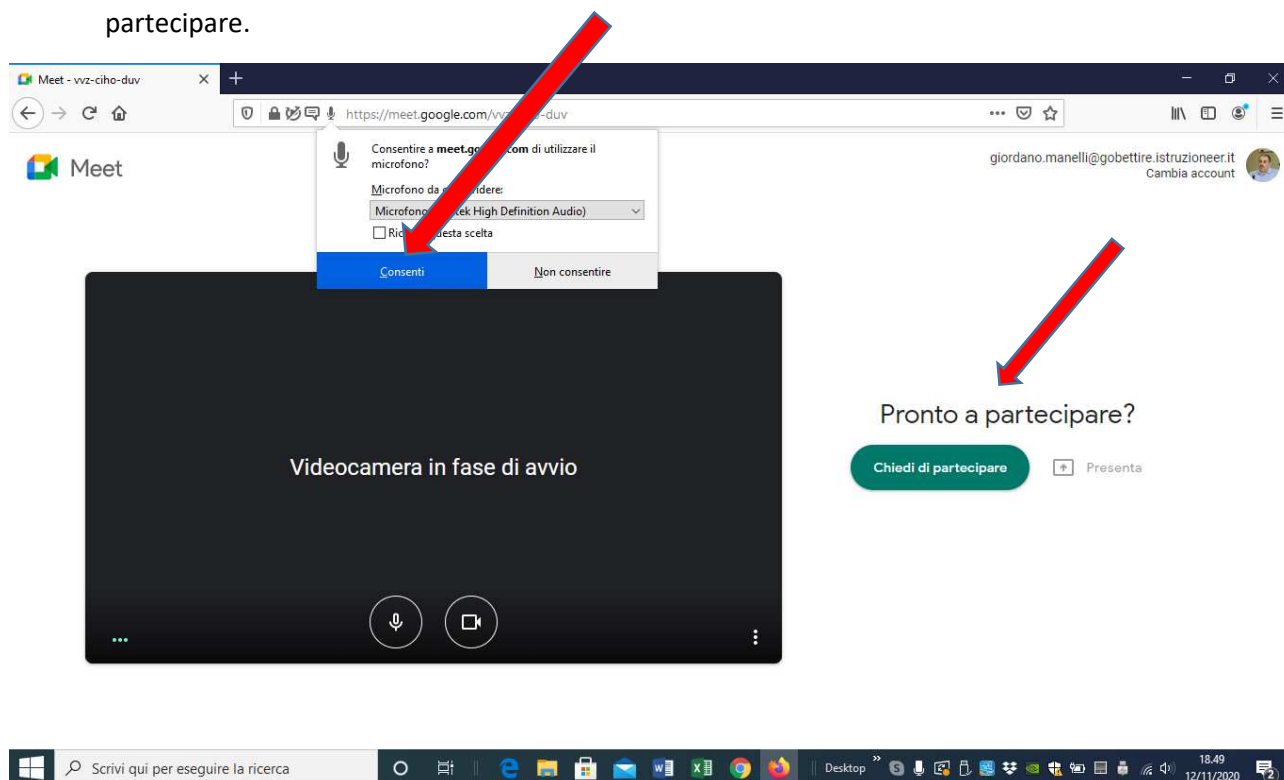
partecipare.

Meet - vvz-ciho-duv

https://meet.google.com/vvz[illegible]-duv

Meet

Consentire a meet.go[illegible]com di utilizzare il microfono?

Microfono da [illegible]idere:

Microfono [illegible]tek High Definition Audio)

Ri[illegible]esta scelta

Consenti

Non consentire

giordano.manelli@gobettire.istruzioneer.it
Cambia account

Videocamera in fase di avvio

Pronto a partecipare?

Chiedi di partecipare

Presenta

Scrivi qui per eseguire la ricerca

Desktop

18.49
12/11/2020